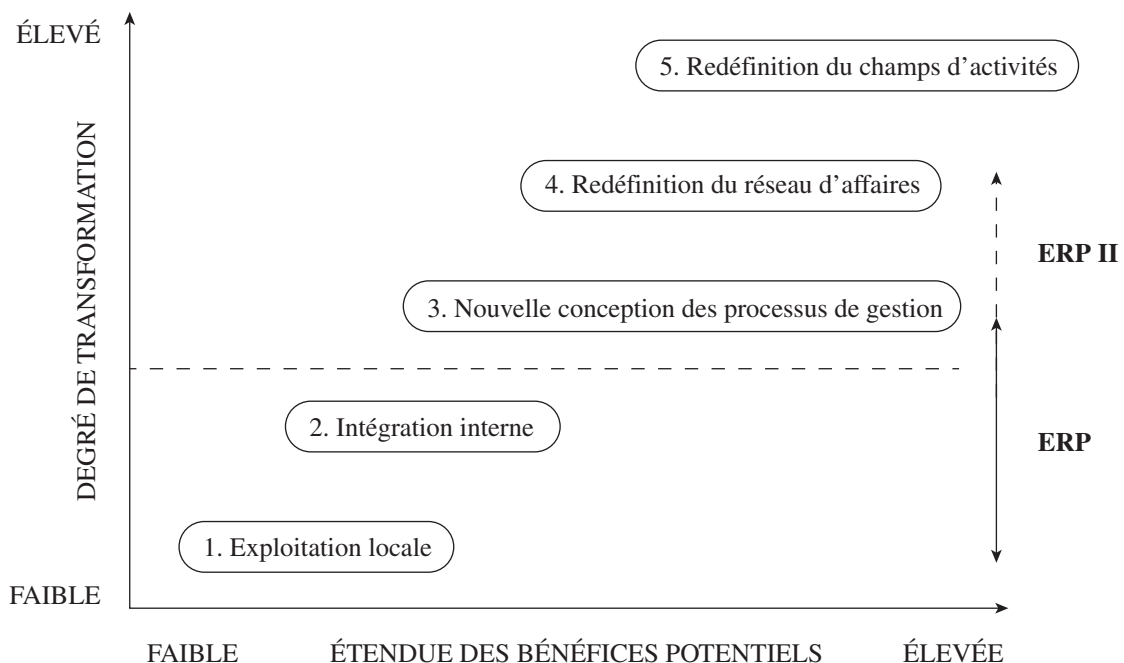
ÉLEVÉ

DEGRÉ DE TRANSFORMATION

FAIBLE

5. Redéfinition du champs d'activités

4. Redéfinition du réseau d'affaires

ERP II

3. Nouvelle conception des processus de gestion

2. Intégration interne

ERP

1. Exploitation locale

FAIBLE ÉTENDUE DES BÉNÉFICES POTENTIELS ÉLEVÉE